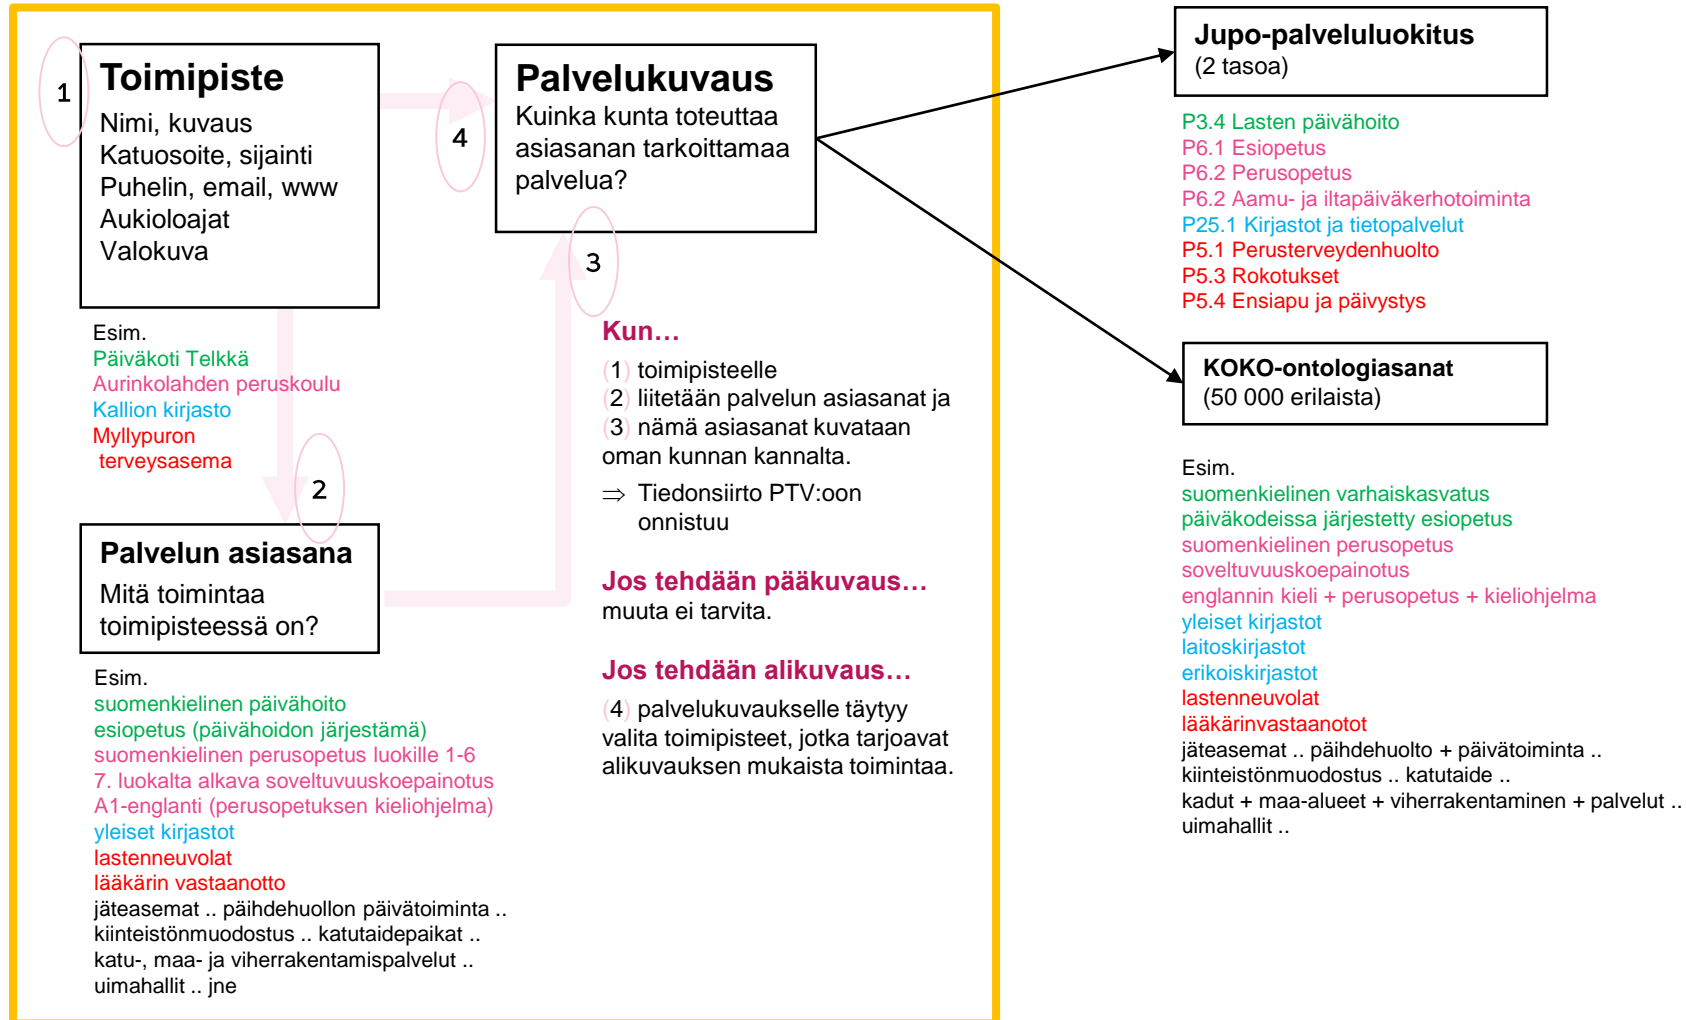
1

Toimipiste

Nimi, kuvaus
Katuosoite, sijainti
Puhelin, email, www
Aukioloajat
Valokuva

Esim.
Päiväkoti Telkkä
Aurinkolahden peruskoulu
Kallion kirjasto
Myllypuron terveysasema

2

Palvelun asiasana

Mitä toimintaa toimipisteessä on?

Esim.
suomenkielinen päivähoito
esiopetus (päivähoidon järjestämä)
suomenkielinen perusopetus luokille 1-6
7. luokalta alkava soveltuvuuskoepainotus
A1-englanti (perusopetuksen kieliohjelma)
yleiset kirjastot
lastenneuvolat
lääkärin vastaanotto
jäteasemat .. päihdehuollon päivätoiminta ..
kiinteistönmuodostus .. katutaidepaikat ..
katu-, maa- ja viherrakentamispalvelut ..
uimahallit .. jne

4

Palvelukuvaus

Kuinka kunta toteuttaa asiasanan tarkoittamaa palvelua?

3

Kun…

1 toimipisteelle
2 liitetään palvelun asiasanat ja
3 nämä asiasanat kuvataan oman kunnan kannalta.

⇒ Tiedonsiirto PTV:oon onnistuu

Jos tehdään pääkuvaus…
muuta ei tarvita.

Jos tehdään alikuvaus…
4 palvelukuvaukselle täytyy valita toimipisteet, jotka tarjoavat alikuvauksen mukaista toimintaa.

Jupo-palveluluokitus
(2 tasoa)

P3.4 Lasten päivähoito
P6.1 Esiopetus
P6.2 Perusopetus
P6.2 Aamu- ja iltapäiväkerhotoiminta
P25.1 Kirjastot ja tietopalvelut
P5.1 Perusterveydenhuolto
P5.3 Rokotukset
P5.4 Ensiapu ja päivystys

KOKO-ontologiasanat
(50 000 erilaista)

Esim.
suomenkielinen varhaiskasvatus
päiväkodeissa järjestetty esiopetus
suomenkielinen perusopetus
soveltuvuuskoepainotus
englannin kieli + perusopetus + kieliohjelma
yleiset kirjastot
laitoskirjastot
erikoiskirjastot
lastenneuvolat
lääkärinvastaanotot
jäteasemat .. päihdehuolto + päivätoiminta ..
kiinteistönmuodostus .. katutaide ..
kadut + maa-alueet + viherrakentaminen + palvelut ..
uimahallit ..